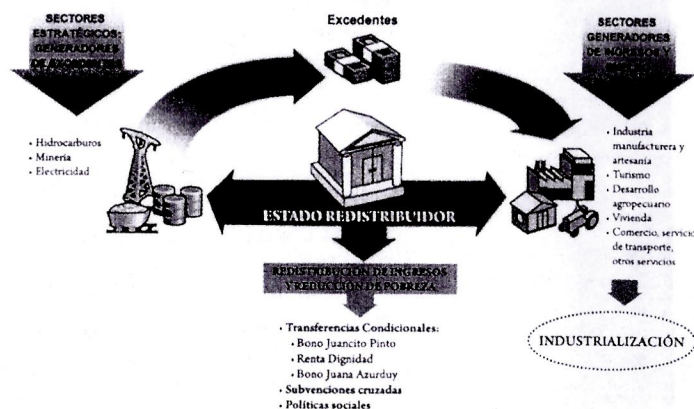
SECTORES ESTRATÉGICOS: GENERADORES DE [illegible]

Excedentes

SECTORES GENERADORES DE INGRESOS Y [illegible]

• Hidrocarburos
• Minería
• Electricidad

• Industria manufacturera y artesanía
• Turismo
• Desarrollo agropecuario
• Vivienda
• Comercio, servicio de transporte, otros servicios

ESTADO REDISTRIBUIDOR

REDISTRIBUCIÓN DE INGRESOS Y REDUCCIÓN DE POBREZA

• Transferencias Condicionales:
• Bono Juancito Pinto
• Renta Dignidad
• Bono Juana Azurduy
• Subvenciones cruzadas
• Políticas sociales

INDUSTRIALIZACIÓN